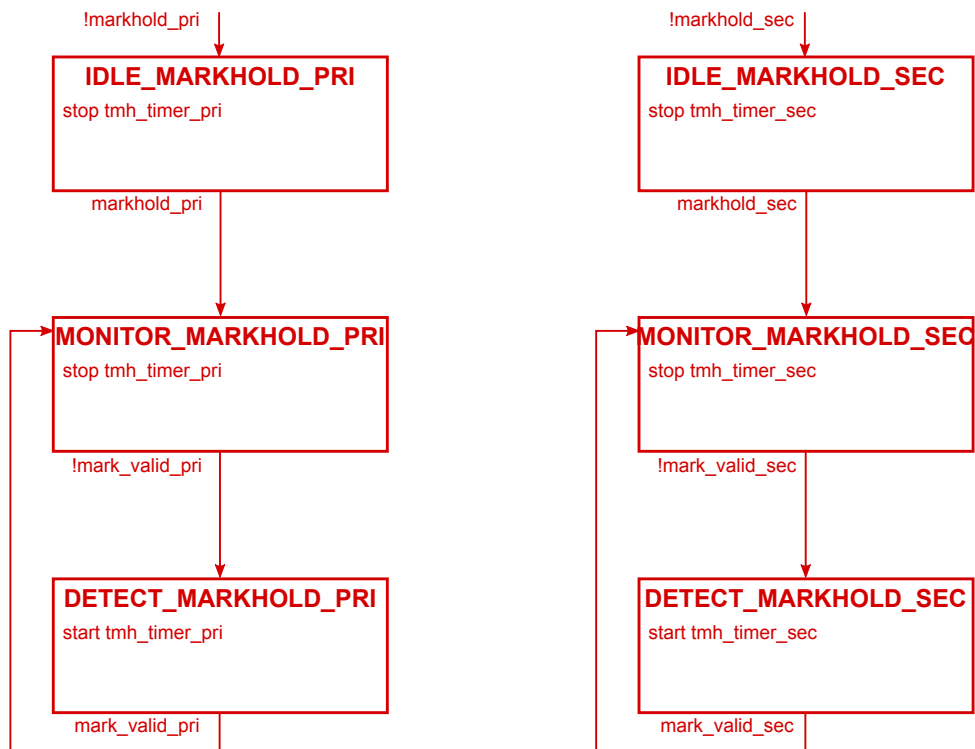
!markhold_pri

IDLE_MARKHOLD_PRI
stop tmh_timer_pri

markhold_pri

MONITOR_MARKHOLD_PRI
stop tmh_timer_pri

!mark_valid_pri

DETECT_MARKHOLD_PRI
start tmh_timer_pri

mark_valid_pri

!markhold_sec

IDLE_MARKHOLD_SEC
stop tmh_timer_sec

markhold_sec

MONITOR_MARKHOLD_SEC
stop tmh_timer_sec

!mark_valid_sec

DETECT_MARKHOLD_SEC
start tmh_timer_sec

mark_valid_sec